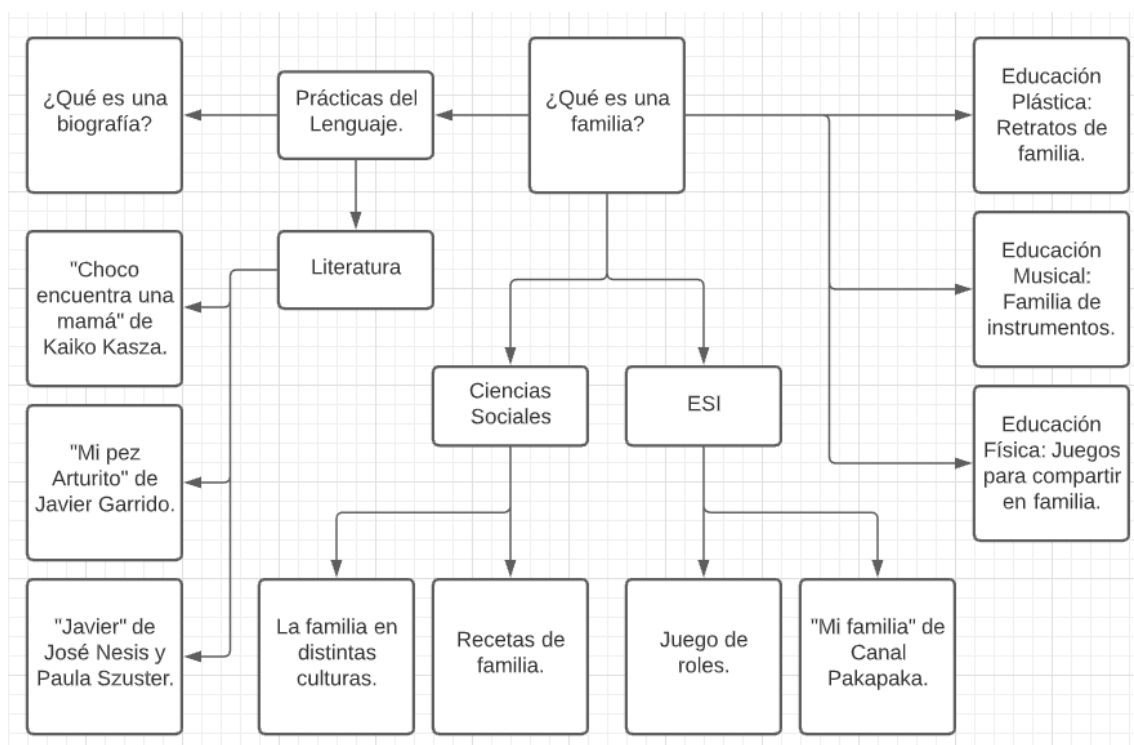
¿Qué es una familia?

Prácticas del Lenguaje.

¿Qué es una biografía?

Literatura

"Choco encuentra una mamá" de Kaiko Kasza.

"Mi pez Arturito" de Javier Garrido.

"Javier" de José Nesis y Paula Szuster.

Ciencias Sociales

La familia en distintas culturas.

Recetas de familia.

ESI

Juego de roles.

"Mi familia" de Canal Pakapaka.

Educación Plástica: Retratos de familia.

Educación Musical: Familia de instrumentos.

Educación Física: Juegos para compartir en familia.